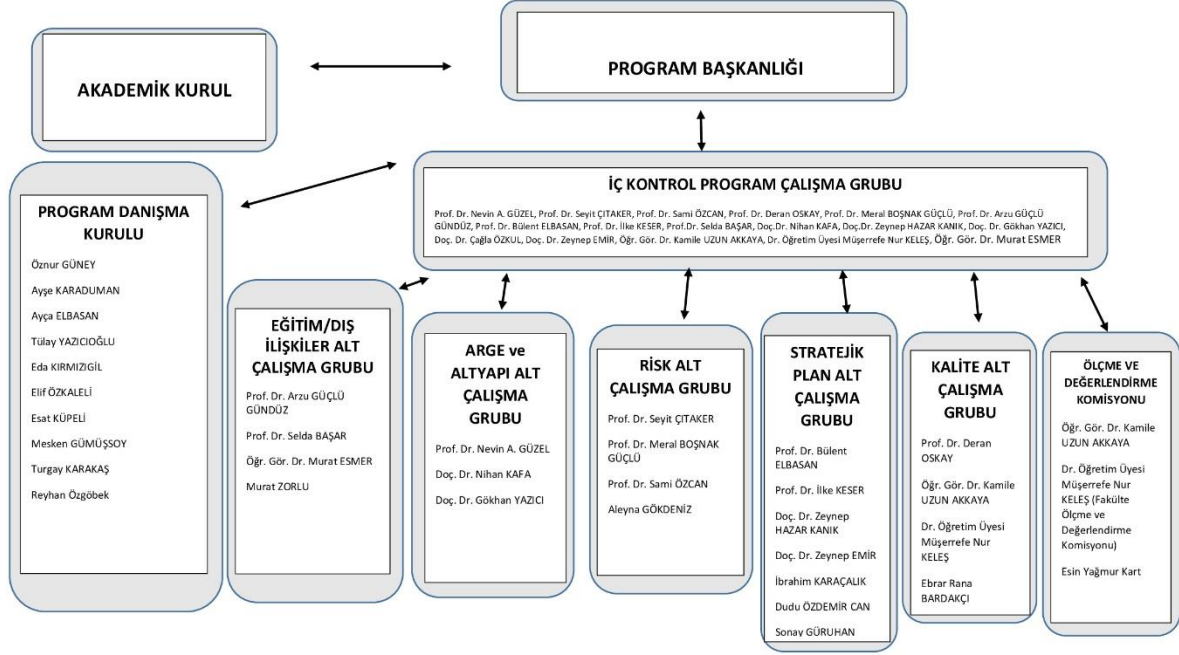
AKADEMİK KURUL

PROGRAM BAŞKANLIĞI

İÇ KONTROL PROGRAM ÇALIŞMA GRUBU

Prof. Dr. Nevin A. GÜZEL, Prof. Dr. Seyit ÇITAKER, Prof. Dr. Sami ÖZCAN, Prof. Dr. Deran OSKAY, Prof. Dr. Meral BOŞNAK GÜÇLÜ, Prof. Dr. Arzu GÜÇLÜ GÜNDÜZ, Prof. Dr. Bülent ELBASAN, Prof. Dr. İlke KESER, Prof. Dr. Selda BAŞAR, Doç.Dr. Nihan KAFA, Doç.Dr. Zeynep HAZAR KANIK, Doç. Dr. Gökhan YAZICI, Doç. Dr. Çağla ÖZKUL, Doç. Dr. Zeynep EMİR, Öğr. Gör. Dr. Kamile UZUN AKKAYA, Dr. Öğretim Üyesi Müşerrefe Nur KELEŞ, Öğr. Gör. Dr. Murat ESMER

PROGRAM DANIŞMA KURULU

Öznur GÜNEY

Ayşe KARADUMAN

Ayça ELBASAN

Tülay YAZICIOĞLU

Eda KIRMIZIGİL

Elif ÖZKALELİ

Esat KÜPELİ

Mesken GÜMÜŞSOY

Turgay KARAKAŞ

Reyhan Özgöbek

EĞİTİM/DIŞ İLİŞKİLER ALT ÇALIŞMA GRUBU

Prof. Dr. Arzu GÜÇLÜ GÜNDÜZ

Prof. Dr. Selda BAŞAR

Öğr. Gör. Dr. Murat ESMER

Murat ZORLU

ARGE ve ALTYAPI ALT ÇALIŞMA GRUBU

Prof. Dr. Nevin A. GÜZEL

Doç. Dr. Nihan KAFA

Doç. Dr. Gökhan YAZICI

RİSK ALT ÇALIŞMA GRUBU

Prof. Dr. Seyit ÇITAKER

Prof. Dr. Meral BOŞNAK GÜÇLÜ

Prof. Dr. Sami ÖZCAN

Aleyna GÖKDENİZ

STRATEJİK PLAN ALT ÇALIŞMA GRUBU

Prof. Dr. Bülent ELBASAN

Prof. Dr. İlke KESER

Doç. Dr. Zeynep HAZAR KANIK

Doç. Dr. Zeynep EMİR

İbrahim KARAÇALIK

Dudu ÖZDEMİR CAN

Sonay GÜRUHAN

KALİTE ALT ÇALIŞMA GRUBU

Prof. Dr. Deran OSKAY

Öğr. Gör. Dr. Kamile UZUN AKKAYA

Dr. Öğretim Üyesi Müşerrefe Nur KELEŞ

Ebrar Rana BARDAKÇI

ÖLÇME VE DEĞERLENDİRME KOMİSYONU

Öğr. Gör. Dr. Kamile UZUN AKKAYA

Dr. Öğretim Üyesi Müşerrefe Nur KELEŞ (Fakülte Ölçme ve Değerlendirme Komisyonu)

Esin Yağmur Kart